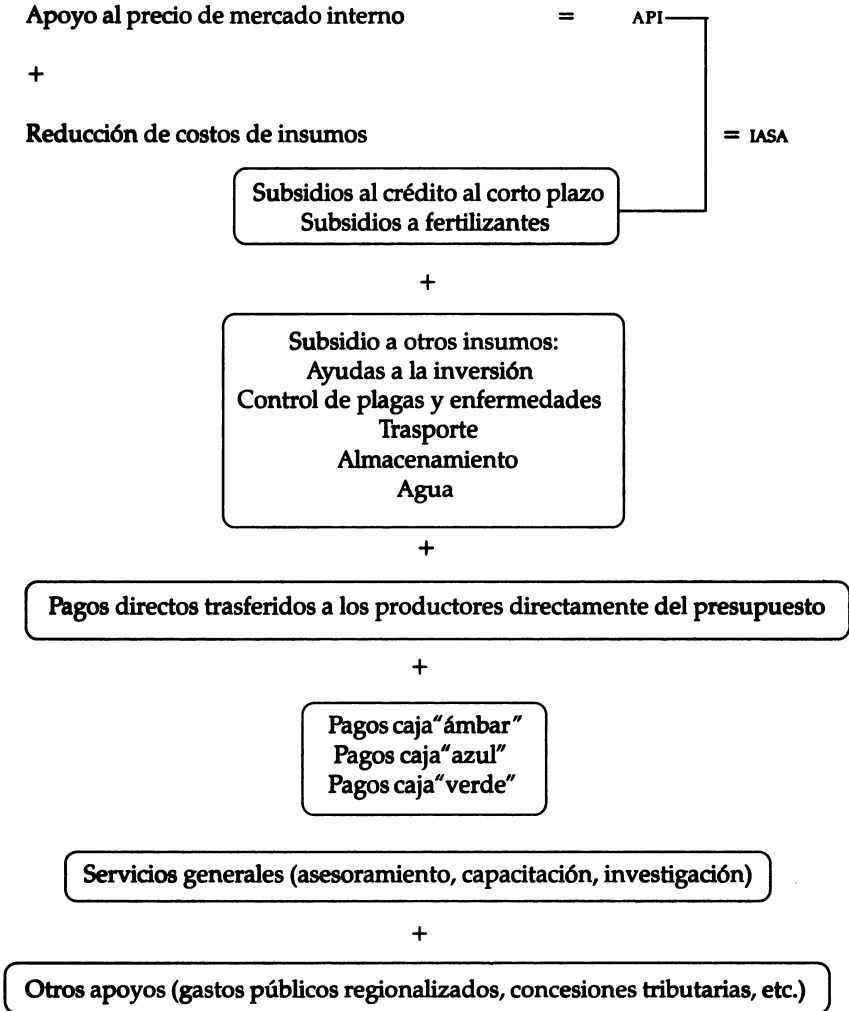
Apoyo al precio de mercado interno = API

+

Reducción de costos de insumos = IASA

Subsidios al crédito al corto plazo
Subsidios a fertilizantes

+

Subsidio a otros insumos:
Ayudas a la inversión
Control de plagas y enfermedades
Trasporte
Almacenamiento
Agua

+

Pagos directos trasferidos a los productores directamente del presupuesto

+

Pagos caja"ámbar"
Pagos caja"azul"
Pagos caja"verde"

Servicios generales (asesoramiento, capacitación, investigación)

+

Otros apoyos (gastos públicos regionalizados, concesiones tributarias, etc.)